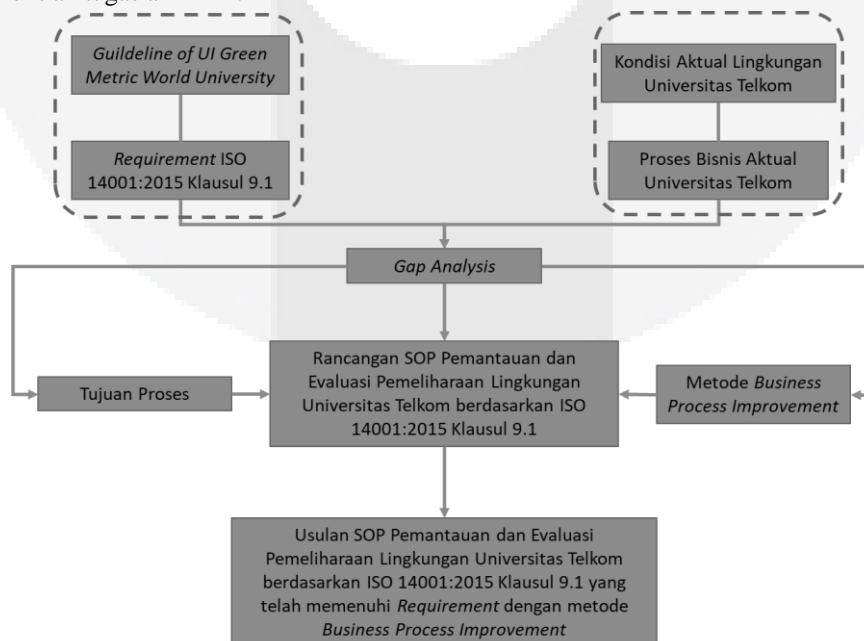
Guildeline of UI Green Metric World University

Requirement ISO 14001:2015 Klausul 9.1

Kondisi Aktual Lingkungan Universitas Telkom

Proses Bisnis Aktual Universitas Telkom

Gap Analysis

Tujuan Proses

Rancangan SOP Pemantauan dan Evaluasi Pemeliharaan Lingkungan Universitas Telkom berdasarkan ISO 14001:2015 Klausul 9.1

Metode Business Process Improvement

Usulan SOP Pemantauan dan Evaluasi Pemeliharaan Lingkungan Universitas Telkom berdasarkan ISO 14001:2015 Klausul 9.1 yang telah memenuhi Requirement dengan metode Business Process Improvement